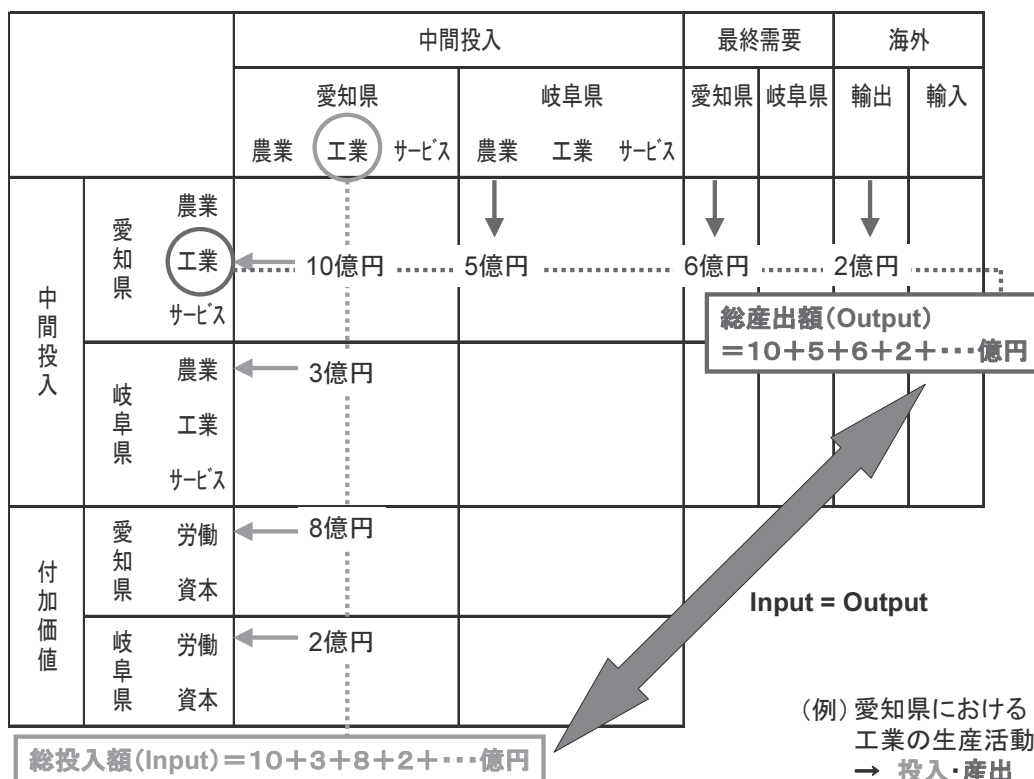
| | | | 中間投入 | | | | | | 最終需要 | | 海外 | |
|---|---|---|---|---|---|---|---|---|---|---|---|---|
| | | | 愛知県 | | | 岐阜県 | | | 愛知県 | 岐阜県 | 輸出 | 輸入 |
| | | | 農業 | 工業 | ｻｰﾋﾞｽ | 農業 | 工業 | ｻｰﾋﾞｽ | | | | |
| 中間投入 | 愛知県 | 農業 | | | | | | | | | | |
| | | 工業 | | 10億円 | | 5億円 | | | 6億円 | | 2億円 | |
| | | ｻｰﾋﾞｽ | | | | | | | | | | |
| | 岐阜県 | 農業 | | 3億円 | | | | | | | | |
| | | 工業 | | | | | | | | | | |
| | | ｻｰﾋﾞｽ | | | | | | | | | | |
| 付加価値 | 愛知県 | 労働 | | 8億円 | | | | | | | | |
| | | 資本 | | | | | | | | | | |
| | 岐阜県 | 労働 | | 2億円 | | | | | | | | |
| | | 資本 | | | | | | | | | | |

総産出額（Output）
＝10＋5＋6＋2＋・・・億円

Input = Output

総投入額（Input）＝10＋3＋8＋2＋・・・億円

（例）愛知県における
工業の生産活動
→ 投入・産出